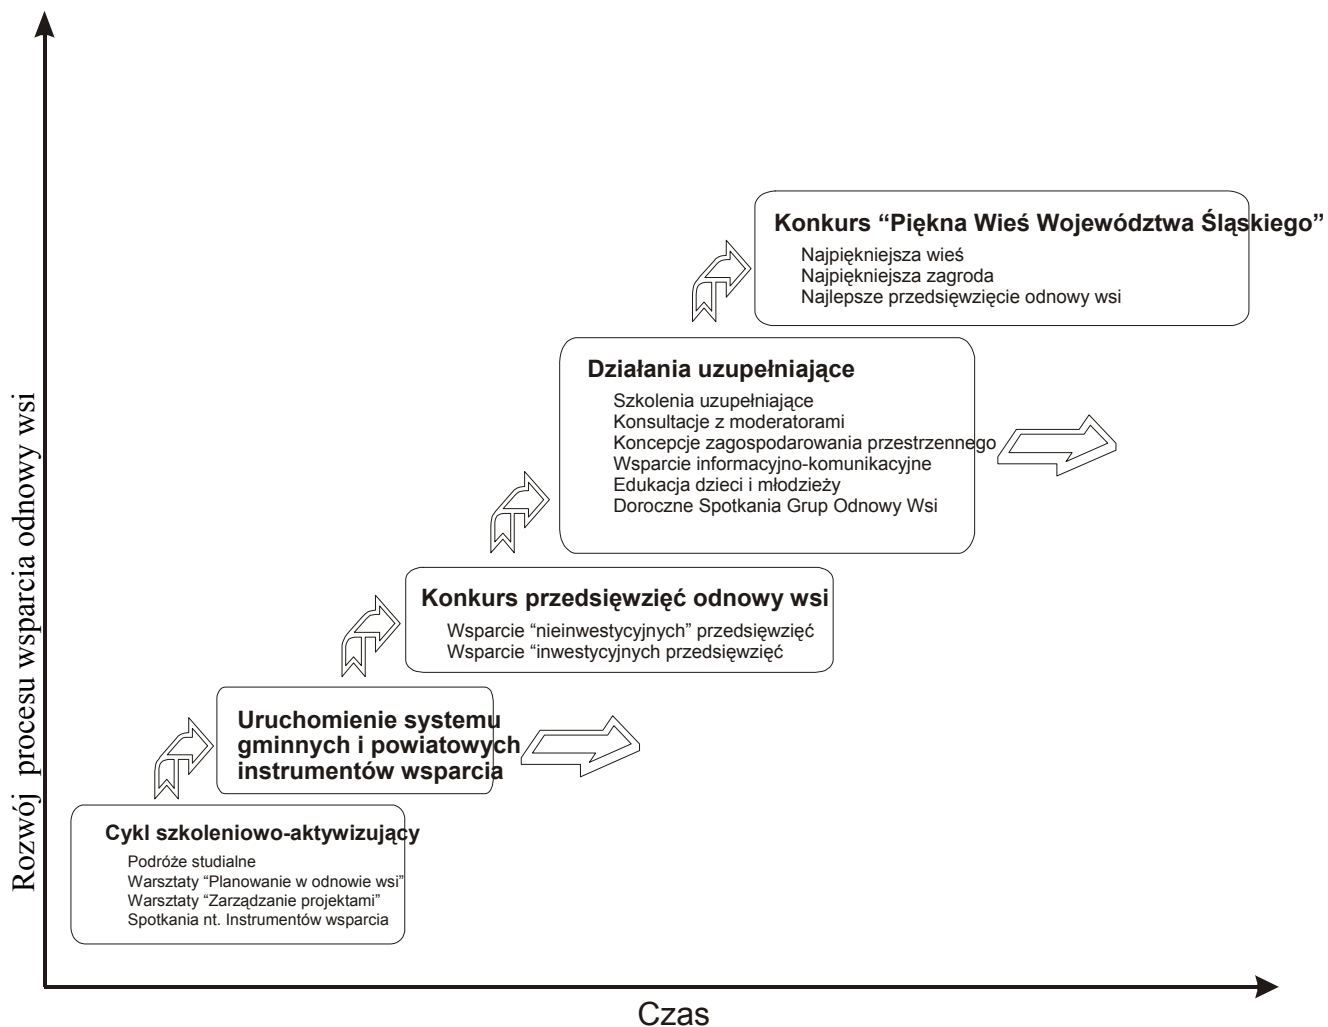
Rozwój procesu wsparcia odnowy wsi

Konkurs "Piękna Wieś Województwa Śląskiego"
Najpiękniejsza wieś
Najpiękniejsza zagroda
Najlepsze przedsięwzięcie odnowy wsi

Działania uzupełniające
Szkolenia uzupełniające
Konsultacje z moderatorami
Koncepcje zagospodarowania przestrzennego
Wsparcie informacyjno-komunikacyjne
Edukacja dzieci i młodzieży
Doroczne Spotkania Grup Odnowy Wsi

Konkurs przedsięwzięć odnowy wsi
Wsparcie "nieinwestycyjnych" przedsięwzięć
Wsparcie "inwestycyjnych przedsięwzięć

Uruchomienie systemu gminnych i powiatowych instrumentów wsparcia

Cykl szkoleniowo-aktywizujący
Podróże studialne
Warsztaty "Planowanie w odnowie wsi"
Warsztaty "Zarządzanie projektami"
Spotkania nt. Instrumentów wsparcia

Czas